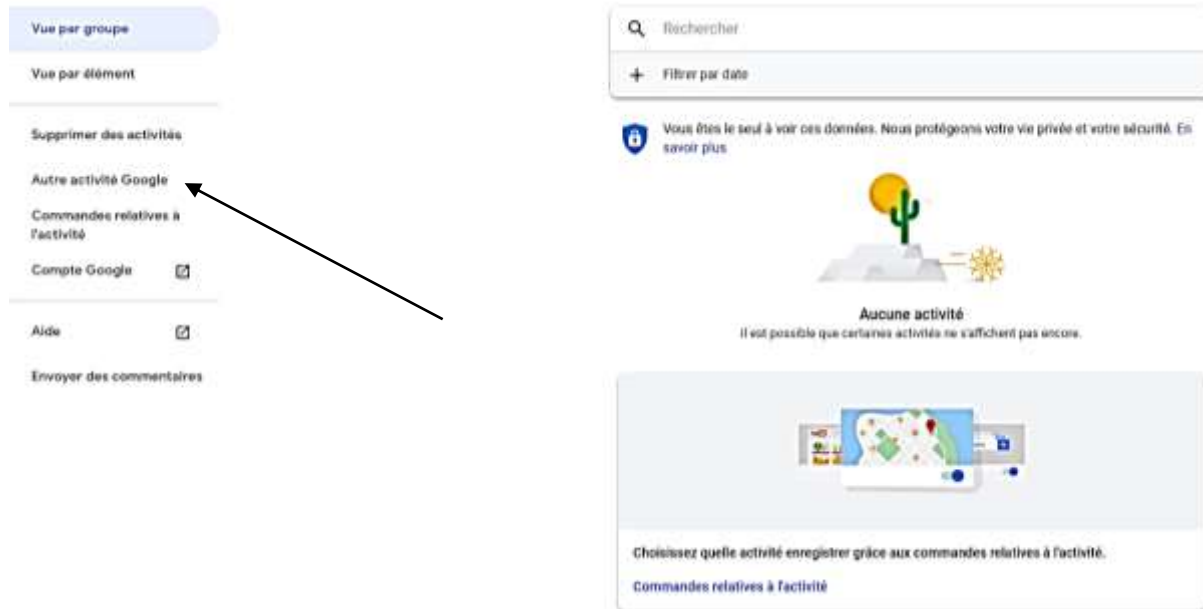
Vue par groupe

Vue par élément

Supprimer des activités

Autre activité Google

Commandes relatives à l'activité

Compte Google

Aide

Envoyer des commentaires

Rechercher

Filtrer par date

Vous êtes le seul à voir ces données. Nous protégeons votre vie privée et votre sécurité. En savoir plus

Aucune activité

Il est possible que certaines activités ne s'affichent pas encore.

Choisissez quelle activité enregistrer grâce aux commandes relatives à l'activité.

Commandes relatives à l'activité